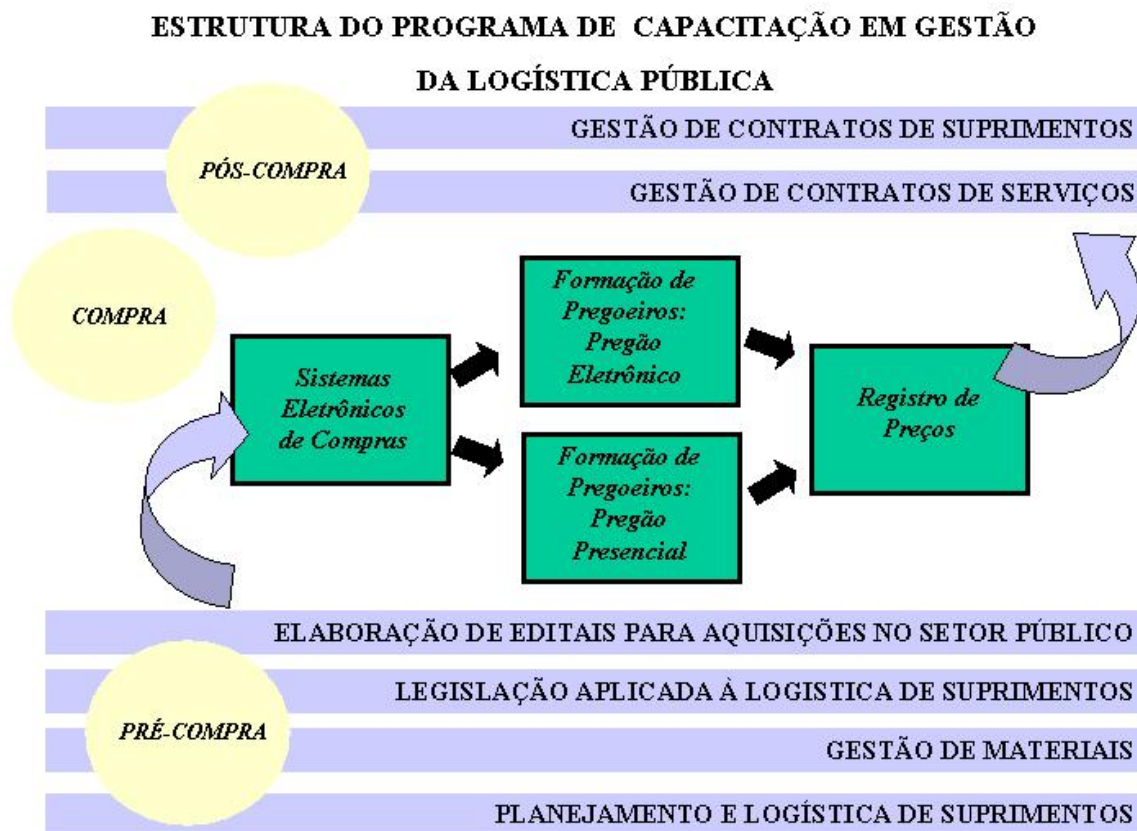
ESTRUTURA DO PROGRAMA DE CAPACITAÇÃO EM GESTÃO DA LOGÍSTICA PÚBLICA

PÓS-COMPRA

GESTÃO DE CONTRATOS DE SUPRIMENTOS

GESTÃO DE CONTRATOS DE SERVIÇOS

COMPRA

Sistemas Eletrônicos de Compras

Formação de Pregoeiros: Pregão Eletrônico

Formação de Pregoeiros: Pregão Presencial

Registro de Preços

ELABORAÇÃO DE EDITAIS PARA AQUISIÇÕES NO SETOR PÚBLICO

LEGISLAÇÃO APLICADA À LOGISTICA DE SUPRIMENTOS

PRÉ-COMPRA

GESTÃO DE MATERIAIS

PLANEJAMENTO E LOGÍSTICA DE SUPRIMENTOS